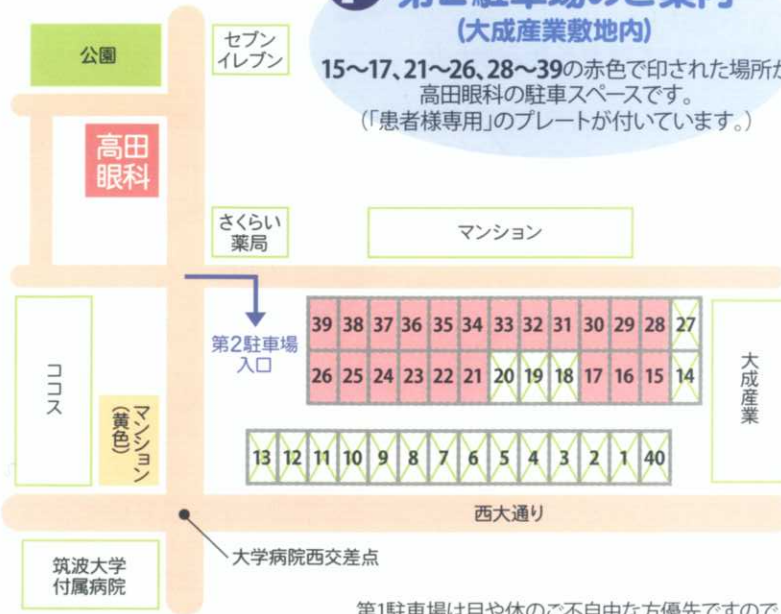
(大成産業敷地内)

15〜17、21〜26、28〜39の赤色で印された場所が高田眼科の駐車スペースです。
(「患者様専用」のプレートが付いています。)

公園

セブンイレブン

高田眼科

さくらい薬局

マンション

第2駐車場入口

39 38 37 36 35 34 33 32 31 30 29 28 27
26 25 24 23 22 21 20 19 18 17 16 15 14

13 12 11 10 9 8 7 6 5 4 3 2 1 40

ココス

マンション(黄色)

大成産業

西大通り

大学病院西交差点

筑波大学付属病院

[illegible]